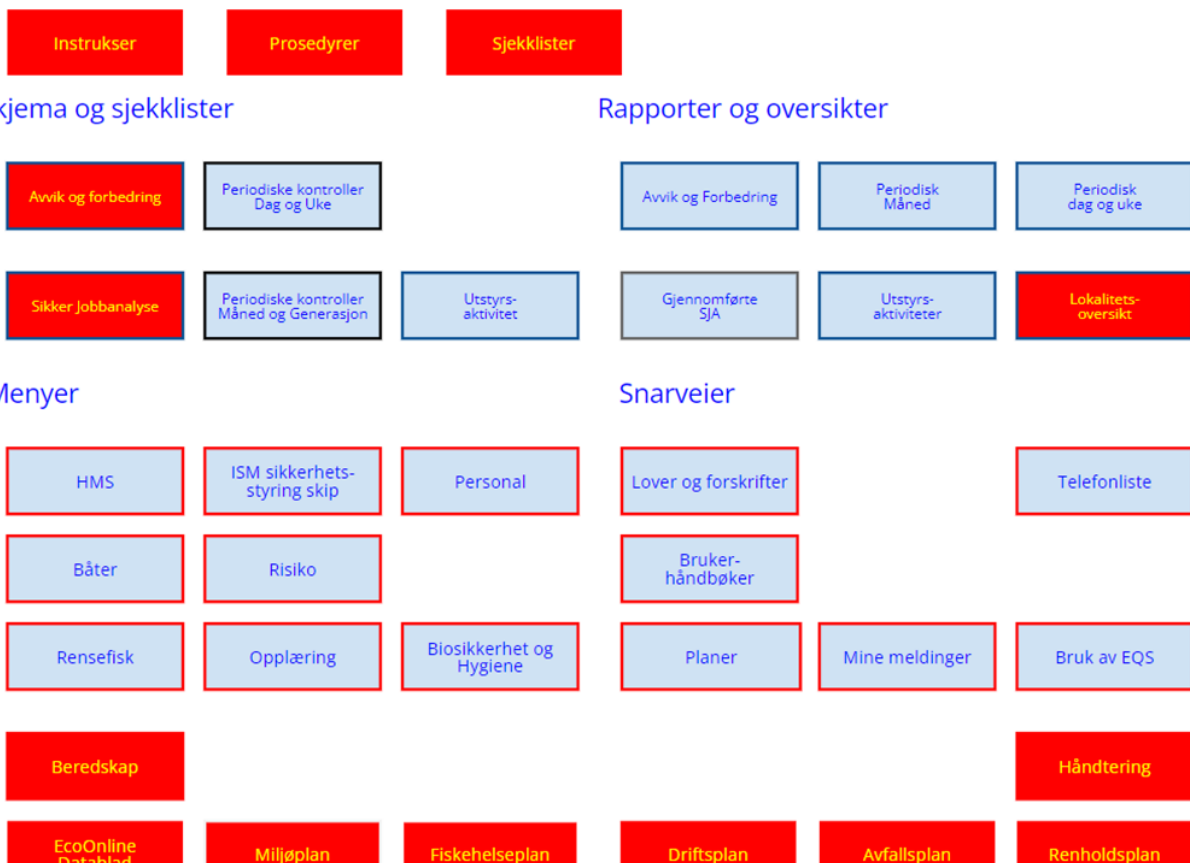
Instrukser

Prosedyrer

Sjekklister

kjema og sjekklister

Rapporter og oversikter

Avvik og forbedring

Periodiske kontroller Dag og Uke

Avvik og Forbedring

Periodisk Måned

Periodisk dag og uke

Sikker Jobbanalyse

Periodiske kontroller Måned og Generasjon

Utstyrs-aktivitet

Gjennomførte SJA

Utstyrs-aktiviteter

Lokalitets-oversikt

Menyer

Snarveier

HMS

ISM sikkerhets-styring skip

Personal

Lover og forskrifter

Telefonliste

Båter

Risiko

Bruker-håndbøker

Rensefisk

Opplæring

Biosikkerhet og Hygiene

Planer

Mine meldinger

Bruk av EQS

Beredskap

Håndtering

EcoOnline Datablad

Miljøplan

Fiskehelseplan

Driftsplan

Avfallsplan

Renholdsplan